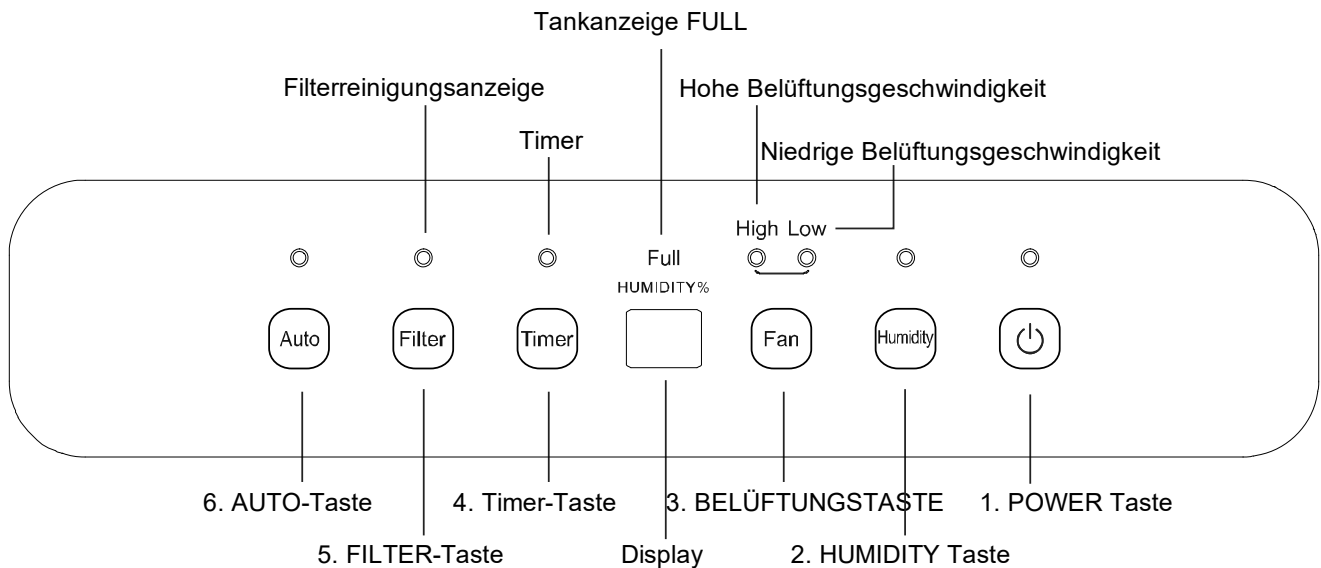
Tankanzeige FULL

Filterreinigungsanzeige

Hohe Belüftungsgeschwindigkeit

Timer

Niedrige Belüftungsgeschwindigkeit

High Low

Full

HUMIDITY%

Auto

Filter

Timer

Fan

Humidity

6. AUTO-Taste

4. Timer-Taste

3. BELÜFTUNGSTASTE

1. POWER Taste

5. FILTER-Taste

Display

2. HUMIDITY Taste